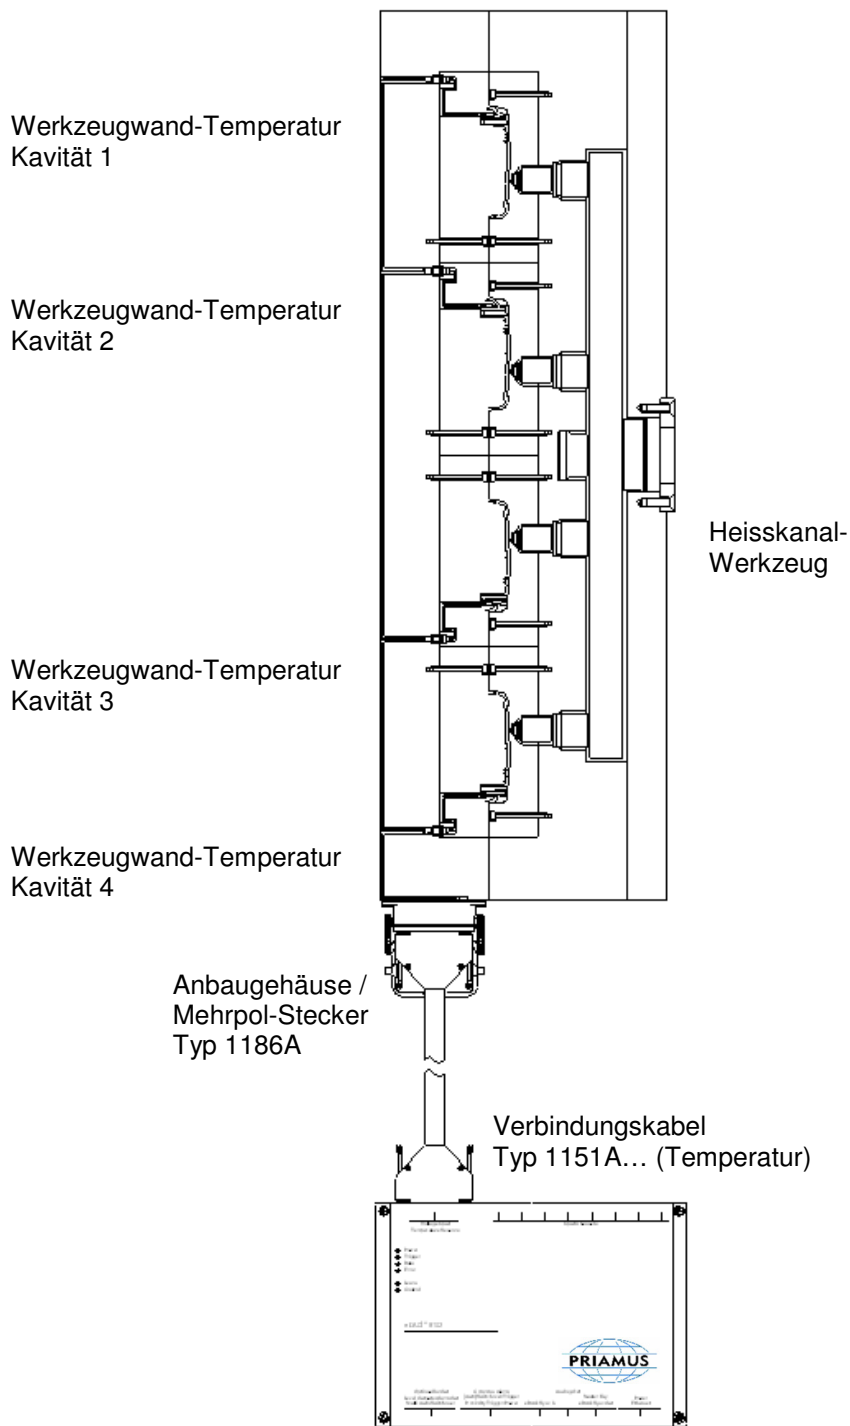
Werkzeugwand-Temperatur
Kavität 1

Werkzeugwand-Temperatur
Kavität 2

Heisskanal-
Werkzeug

Werkzeugwand-Temperatur
Kavität 3

Werkzeugwand-Temperatur
Kavität 4

Anbaugehäuse /
Mehrpol-Stecker
Typ 1186A

Verbindungskabel
Typ 1151A… (Temperatur)

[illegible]

PRIAMUS

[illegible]